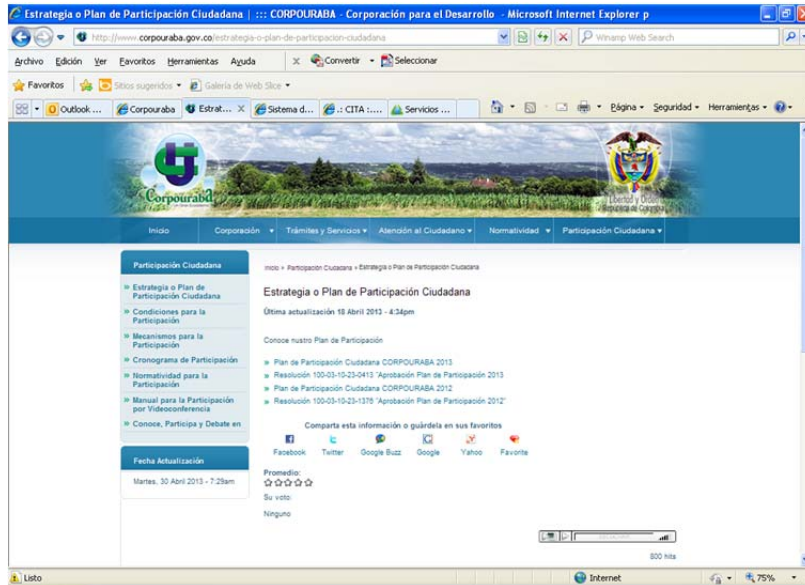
Estrategia o Plan de Participación Ciudadana | ::: CORPOURABA - Corporación para el Desarrollo - Microsoft Internet Explorer p

http://www.corpouraba.gov.co/estrategia-o-plan-de-participacion-ciudadana

Winamp Web Search

Archivo Edición Ver Favoritos Herramientas Ayuda

Convertir Seleccionar

Favoritos Sitios sugeridos Galería de Web Slice

Outlook ... Corpouraba Estrat... Sistema d... .: CITA :.... Servicios ...

Página Seguridad Herramientas

Corpouraba

Libertad y Orden
República de Colombia

Inicio Corporación Trámites y Servicios Atención al Ciudadano Normatividad Participación Ciudadana

Participación Ciudadana

» Estrategia o Plan de Participación Ciudadana
» Condiciones para la Participación
» Mecanismos para la Participación
» Cronograma de Participación
» Normatividad para la Participación
» Manual para la Participación por Videoconferencia
» Conoce, Participa y Debate en

Fecha Actualización

Martes, 30 Abril 2013 - 7:29am

Inicio » Participación Ciudadana » Estrategia o Plan de Participación Ciudadana

Estrategia o Plan de Participación Ciudadana

Última actualización 18 Abril 2013 - 4:34pm

Conoce nuestro Plan de Participación

» Plan de Participación Ciudadana CORPOURABA 2013
» Resolución 100-03-10-23-0413 "Aprobación Plan de Participación 2013
» Plan de Participación Ciudadana CORPOURABA 2012
» Resolución 100-03-10-23-1376 "Aprobación Plan de Participación 2012"

Comparta esta información o guárdela en sus favoritos

Facebook Twitter Google Buzz Google Yahoo Favorite

Promedio:

Su voto:

Ninguno

800 hits

Listo

Internet

75%